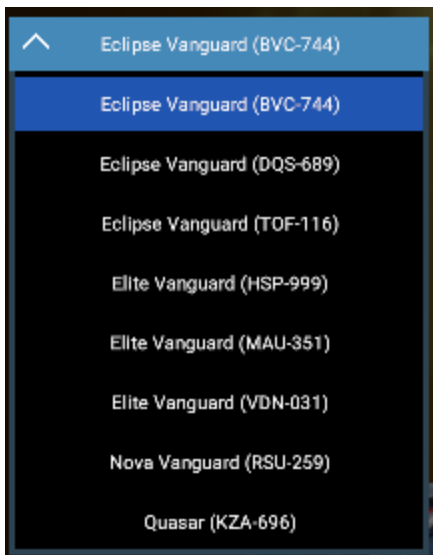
Eclipse Vanguard (BVC-744)

Eclipse Vanguard (BVC-744)

Eclipse Vanguard (DQS-689)

Eclipse Vanguard (TOF-116)

Elite Vanguard (HSP-999)

Elite Vanguard (MAU-351)

Elite Vanguard (VDN-031)

Nova Vanguard (RSU-259)

Quasar (KZA-696)